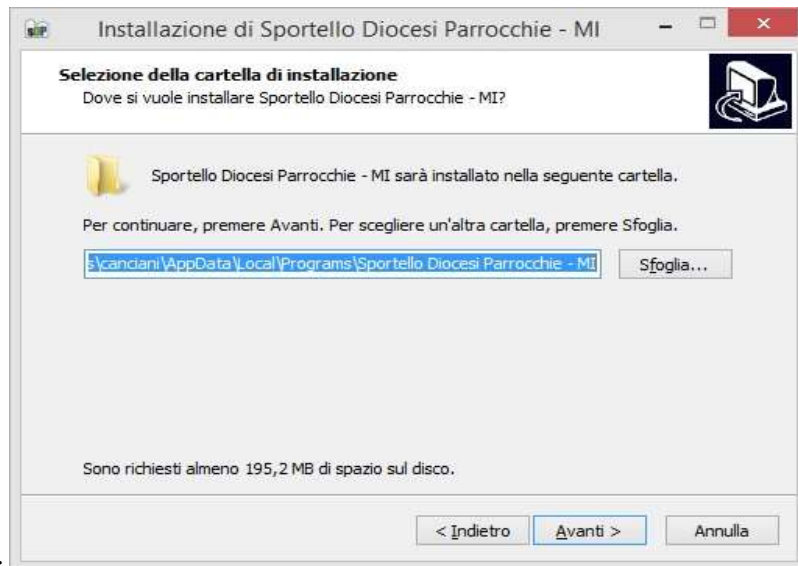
Installazione di Sportello Diocesi Parrocchie - MI

Selezione della cartella di installazione
Dove si vuole installare Sportello Diocesi Parrocchie - MI?

Sportello Diocesi Parrocchie - MI sarà installato nella seguente cartella.

Per continuare, premere Avanti. Per scegliere un'altra cartella, premere Sfoglia.

s\canciani\AppData\Local\Programs\Sportello Diocesi Parrocchie - MI

Sfoglia...

Sono richiesti almeno 195,2 MB di spazio sul disco.

< Indietro

Avanti >

Annulla